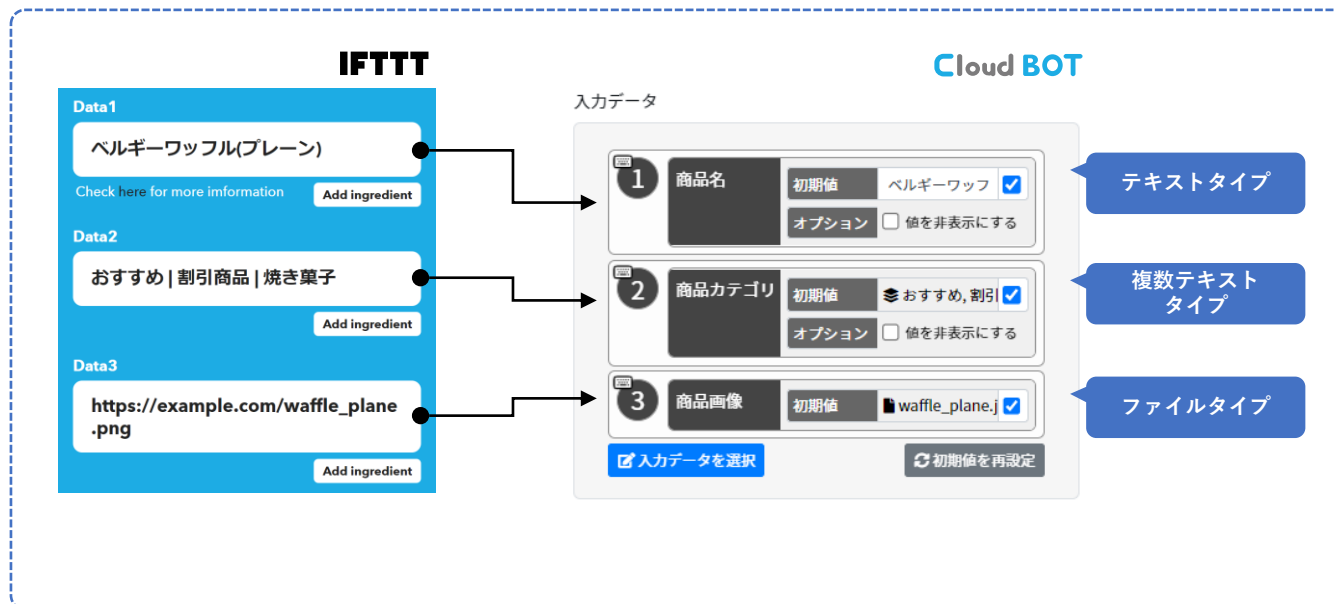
IFTTT

Data1

ベルギーワッフル(プレーン)

Check here for more imformation

Add ingredient

Data2

おすすめ | 割引商品 | 焼き菓子

Add ingredient

Data3

https://example.com/waffle_plane.png

Add ingredient

Cloud BOT

入力データ

1 商品名 初期値 ベルギーワッフ オプション 値を非表示にする

2 商品カテゴリ 初期値 おすすめ, 割引 オプション 値を非表示にする

3 商品画像 初期値 waffle_plane.j

入力データを選択

初期値を再設定

テキストタイプ

複数テキストタイプ

ファイルタイプ